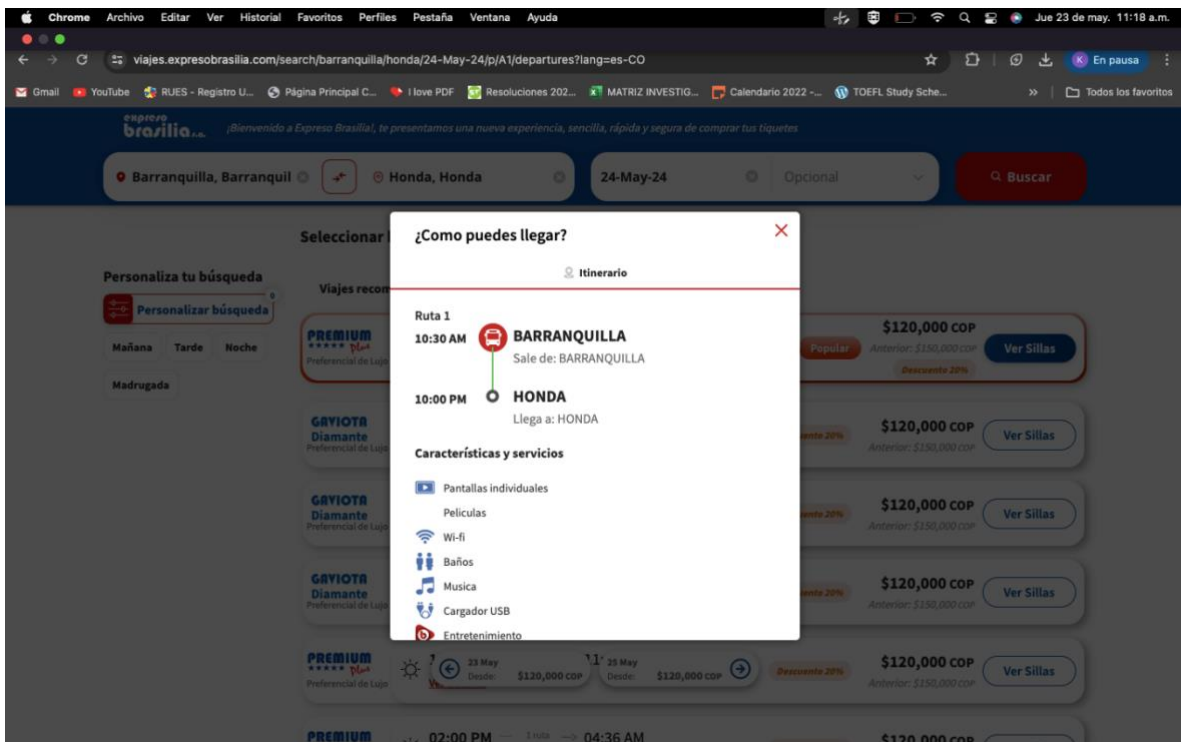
Chrome Archivo Editar Ver Historial Favoritos Perfiles Pestaña Ventana Ayuda

Jue 23 de may. 11:18 a.m.

viajes.expresobrasilia.com/search/barranquilla/honda/24-May-24/p/A1/departures?lang=es-CO

En pausa

Gmail YouTube RUES - Registro U... Página Principal C... I love PDF Resoluciones 202... MATRIZ INVESTIG... Calendario 2022 -... TOEFL Study Sche... Todos los favoritos

expreso brasilia

¡Bienvenido a Expreso Brasilia!, te presentamos una nueva experiencia, sencilla, rápida y segura de comprar tus tiquetes

Barranquilla, Barranquil

Honda, Honda

24-May-24

Opcional

Buscar

Seleccionar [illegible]

Personaliza tu búsqueda

Personalizar búsqueda

Mañana Tarde Noche

Madrugada

Viajes recom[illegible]

PREMIUM Plus
Preferencial de Lujo

Popular

$120,000 COP
Anterior: $150,000 COP
Descuento 20%

Ver Sillas

GAVIOTA Diamante
Preferencial de Lujo

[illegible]ento 20%

$120,000 COP
Anterior: $150,000 COP

Ver Sillas

GAVIOTA Diamante
Preferencial de Lujo

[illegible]ento 20%

$120,000 COP
Anterior: $150,000 COP

Ver Sillas

GAVIOTA Diamante
Preferencial de Lujo

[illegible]ento 20%

$120,000 COP
Anterior: $150,000 COP

Ver Sillas

PREMIUM Plus
Preferencial de Lujo

23 May Desde: $120,000 COP

25 May Desde: $120,000 COP

Descuento 20%

$120,000 COP
Anterior: $150,000 COP

Ver Sillas

PREMIUM

02:00 PM 1 ruta 04:36 AM

$120,000 COP

¿Como puedes llegar?

Itinerario

Ruta 1

10:30 AM BARRANQUILLA
Sale de: BARRANQUILLA

10:00 PM HONDA
Llega a: HONDA

Características y servicios

Pantallas individuales

Peliculas

Wi-fi

Baños

Musica

Cargador USB

Entretenimiento